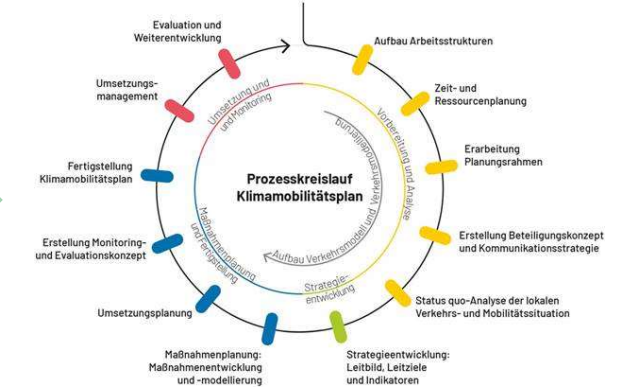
Evaluation und Weiterentwicklung

Aufbau Arbeitsstrukturen

Umsetzungsmanagement

Zeit- und Ressourcenplanung

Erarbeitung Planungsrahmen

Fertigstellung Klimamobilitätsplan

Erstellung Monitoring- und Evaluationskonzept

Erstellung Beteiligungskonzept und Kommunikationsstrategie

Umsetzungsplanung

Status quo-Analyse der lokalen Verkehrs- und Mobilitätssituation

Maßnahmenplanung: Maßnahmenentwicklung und -modellierung

Strategieentwicklung: Leitbild, Leitziele und Indikatoren

Umsetzung und Monitoring

Vorbereitung und Analyse

Verkehrsmodellierung

Prozesskreislauf Klimamobilitätsplan

Aufbau Verkehrsmodell

Maßnahmenplanung und Fertigstellung

Strategieentwicklung